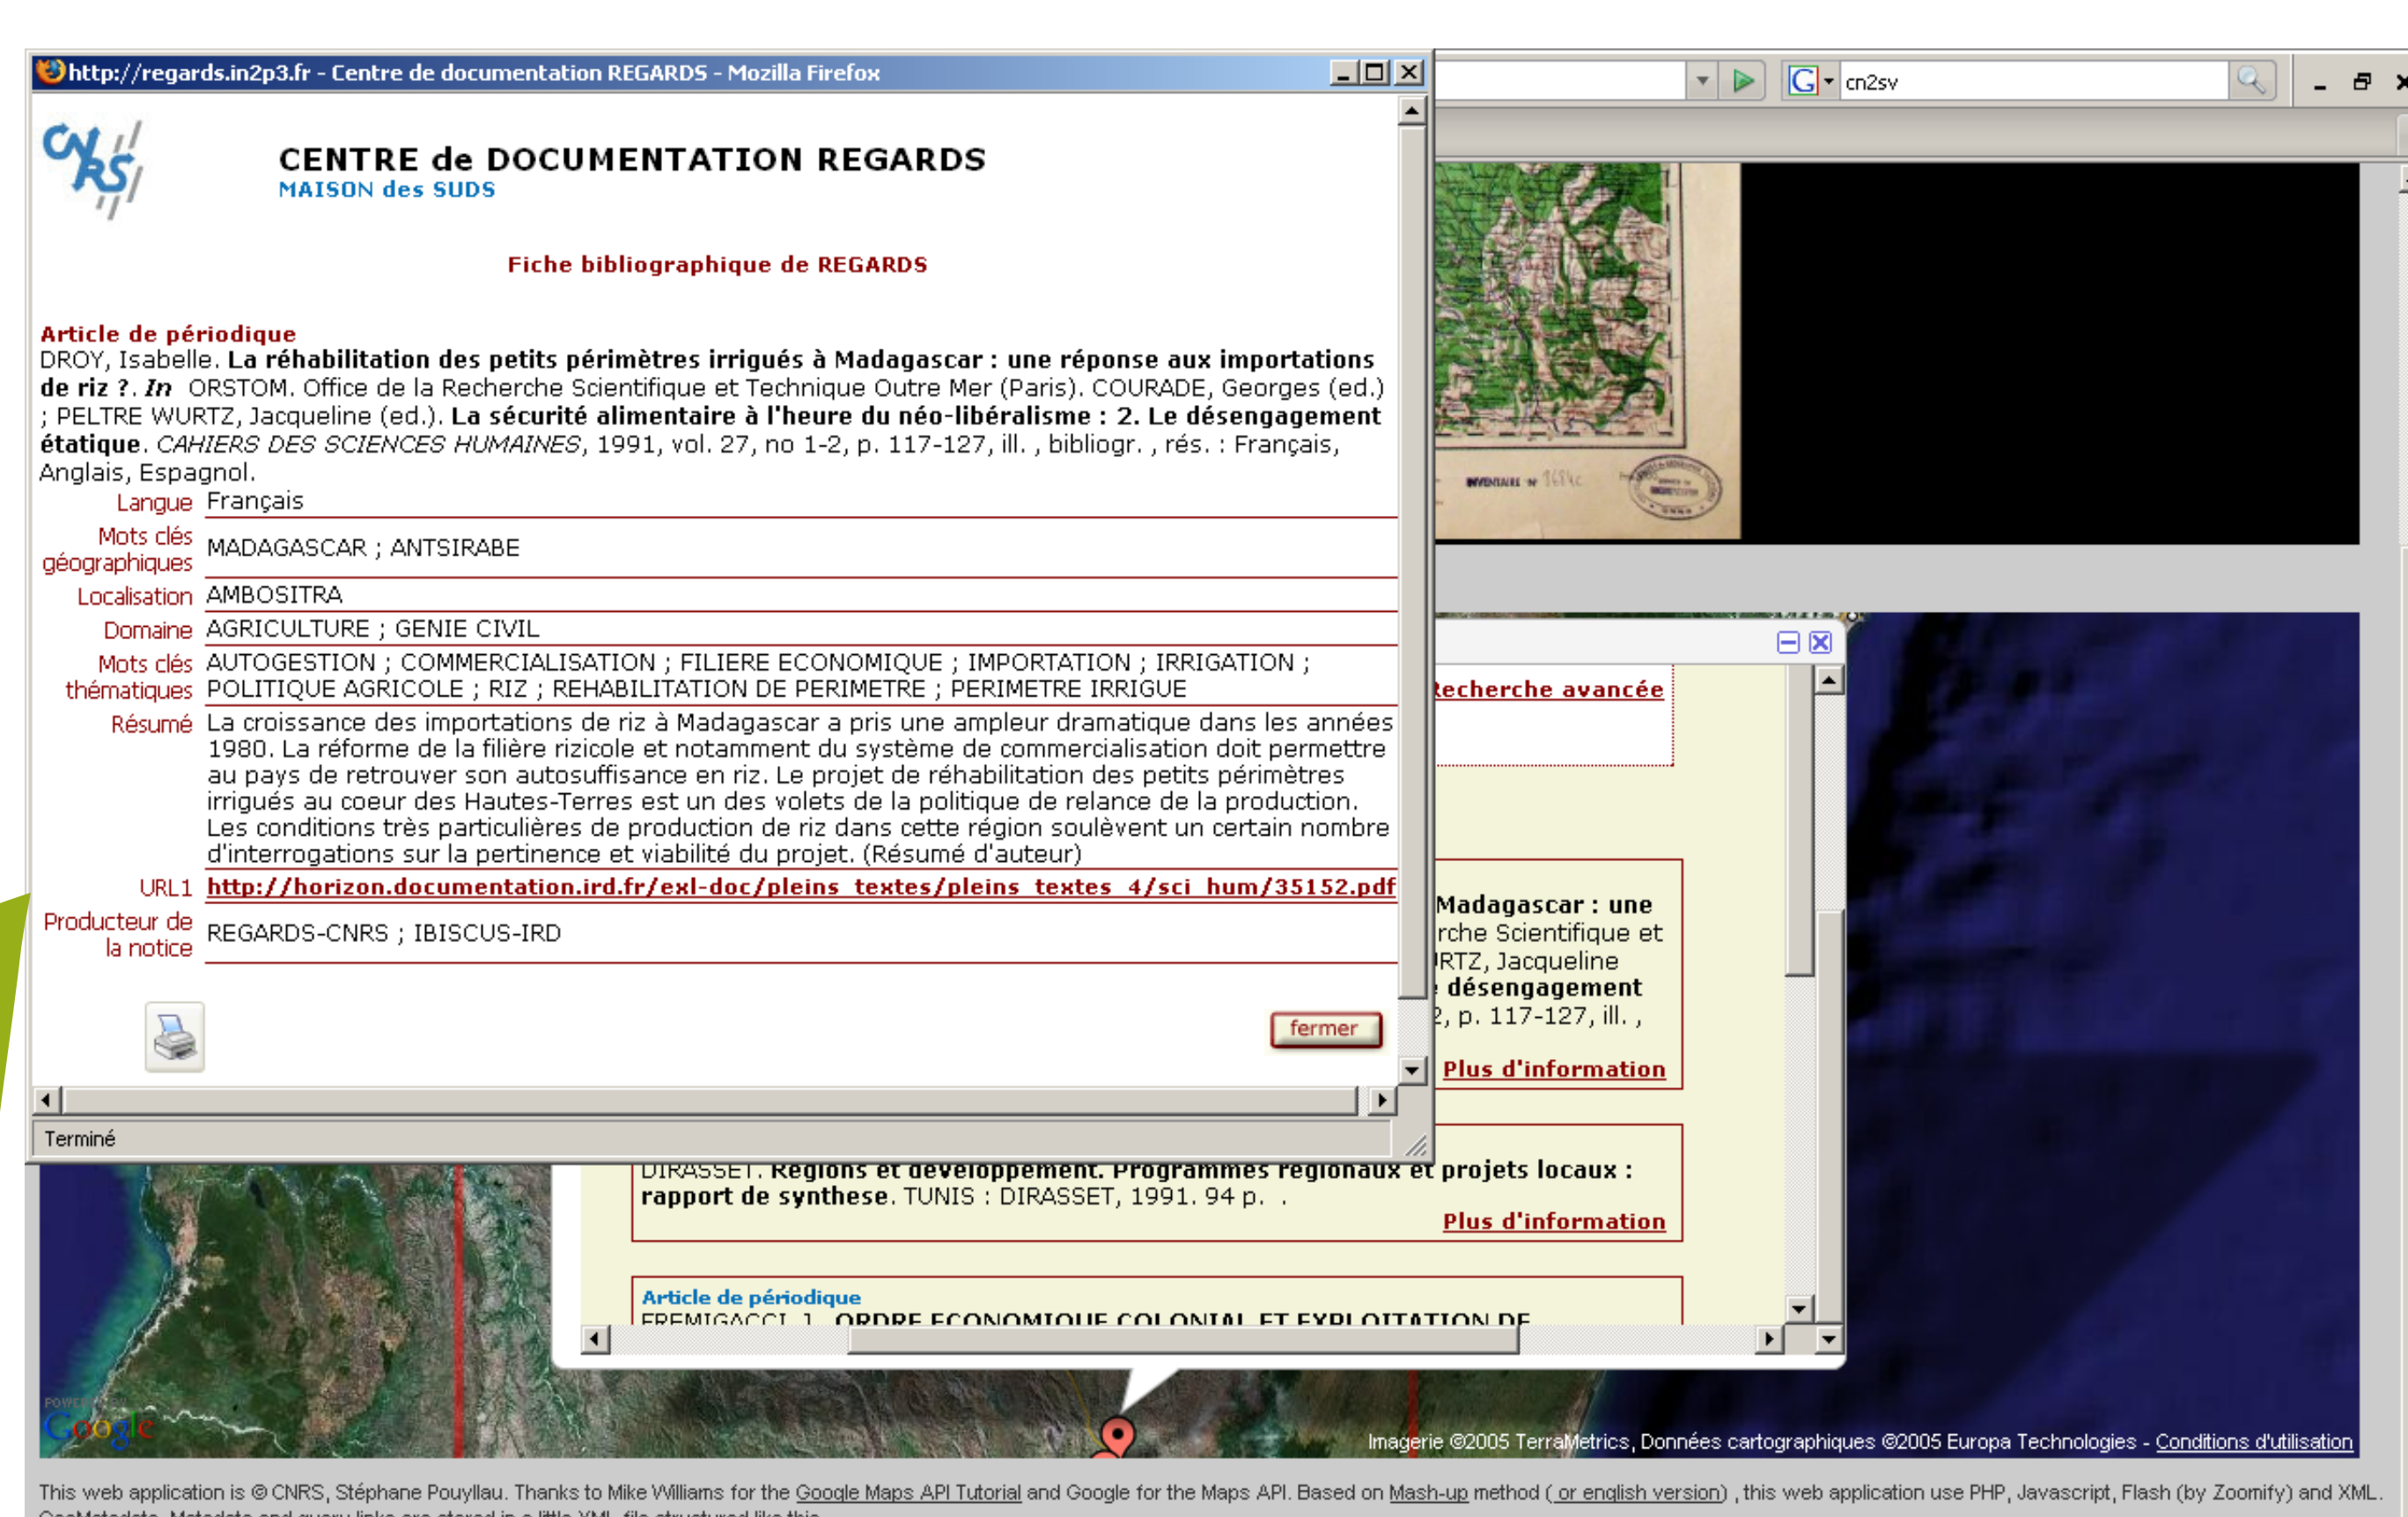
http://regards.in2p3.fr - Centre de documentation REGARDS - Mozilla Firefox

cn2sv

CNRS

CENTRE de DOCUMENTATION REGARDS
MAISON des SUDS

Fiche bibliographique de REGARDS

Article de périodique
DROY, Isabelle. **La réhabilitation des petits périmètres irrigués à Madagascar : une réponse aux importations de riz ?**. *In* ORSTOM. Office de la Recherche Scientifique et Technique Outre Mer (Paris). COURADE, Georges (ed.) ; PELTRE WURTZ, Jacqueline (ed.). **La sécurité alimentaire à l'heure du néo-libéralisme : 2. Le désengagement étatique**. *CAHIERS DES SCIENCES HUMAINES*, 1991, vol. 27, no 1-2, p. 117-127, ill. , bibliogr. , rés. : Français, Anglais, Espagnol.

| | |
|---|---|
| Langue | Français |
| Mots clés géographiques | MADAGASCAR ; ANTSIRABE |
| Localisation | AMBOSITRA |
| Domaine | AGRICULTURE ; GENIE CIVIL |
| Mots clés thématiques | AUTOGESTION ; COMMERCIALISATION ; FILIERE ECONOMIQUE ; IMPORTATION ; IRRIGATION ; POLITIQUE AGRICOLE ; RIZ ; REHABILITATION DE PERIMETRE ; PERIMETRE IRRIGUE |
| Résumé | La croissance des importations de riz à Madagascar a pris une ampleur dramatique dans les années 1980. La réforme de la filière rizicole et notamment du système de commercialisation doit permettre au pays de retrouver son autosuffisance en riz. Le projet de réhabilitation des petits périmètres irrigués au coeur des Hautes-Terres est un des volets de la politique de relance de la production. Les conditions très particulières de production de riz dans cette région soulèvent un certain nombre d'interrogations sur la pertinence et viabilité du projet. (Résumé d'auteur) |
| URL1 | http://horizon.documentation.ird.fr/exl-doc/pleins_textes/pleins_textes_4/sci_hum/35152.pdf |
| Producteur de la notice | REGARDS-CNRS ; IBISCUS-IRD |

fermer

Terminé

Recherche avancée

Madagascar : une
rche Scientifique et
RTZ, Jacqueline
désengagement
2, p. 117-127, ill. ,
Plus d'information

DIRASSET. **Régions et développement. Programmes régionaux et projets locaux : rapport de synthese**. TUNIS : DIRASSET, 1991. 94 p. .
Plus d'information

Article de périodique
FREMIGACCI, J. ORDRE ECONOMIQUE COLONIAL ET EXPLOITATION DE

Google

Imagerie ©2005 TerraMetrics, Données cartographiques ©2005 Europa Technologies - Conditions d'utilisation

This web application is © CNRS, Stéphane Pouyllau. Thanks to Mike Williams for the Google Maps API Tutorial and Google for the Maps API. Based on Mash-up method ( or english version) , this web application use PHP, Javascript, Flash (by Zoomify) and XML.
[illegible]